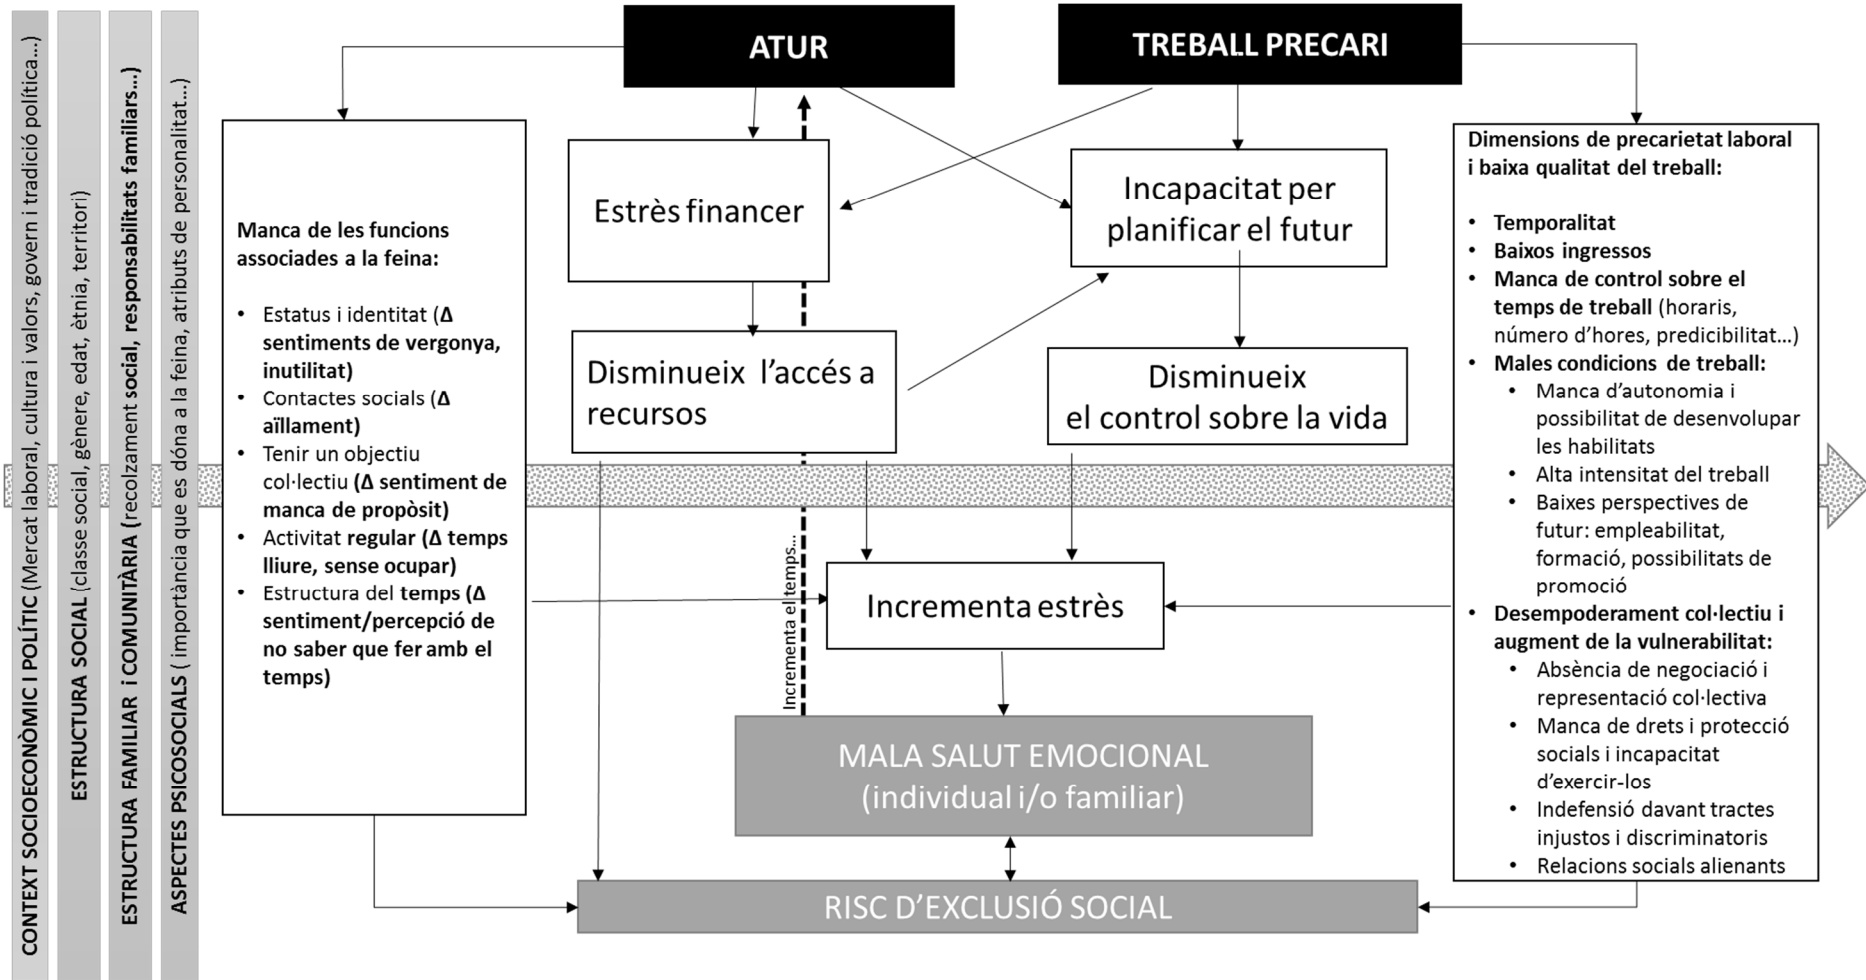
CONTEXT SOCIOECONÒMIC I POLÍTIC (Mercat laboral, cultura i valors, govern i tradició política...)

ESTRUCTURA SOCIAL (classe social, gènere, edat, ètnia, territori)

ESTRUCTURA FAMILIAR i COMUNITÀRIA (recolzament social, responsabilitats familiars...)

ASPECTES PSICOSOCIALS ( importància que es dóna a la feina, atributs de personalitat...)

ATUR

TREBALL PRECARI

Manca de les funcions associades a la feina:

• Estatus i identitat (Δ sentiments de vergonya, inutilitat)
• Contactes socials (Δ aïllament)
• Tenir un objectiu col·lectiu (Δ sentiment de manca de propòsit)
• Activitat regular (Δ temps lliure, sense ocupar)
• Estructura del temps (Δ sentiment/percepció de no saber que fer amb el temps)

Estrès financer

Incapacitat per planificar el futur

Disminueix l'accés a recursos

Disminueix el control sobre la vida

Incrementa el temps...

Incrementa estrès

MALA SALUT EMOCIONAL (individual i/o familiar)

RISC D'EXCLUSIÓ SOCIAL

Dimensions de precarietat laboral i baixa qualitat del treball:

• Temporalitat
• Baixos ingressos
• Manca de control sobre el temps de treball (horaris, número d'hores, predicibilitat...)
• Males condicions de treball:
  • Manca d'autonomia i possibilitat de desenvolupar les habilitats
  • Alta intensitat del treball
  • Baixes perspectives de futur: empleabilitat, formació, possibilitats de promoció
• Desempoderament col·lectiu i augment de la vulnerabilitat:
  • Absència de negociació i representació col·lectiva
  • Manca de drets i protecció socials i incapacitat d'exercir-los
  • Indefensió davant tractes injustos i discriminatoris
  • Relacions socials alienants